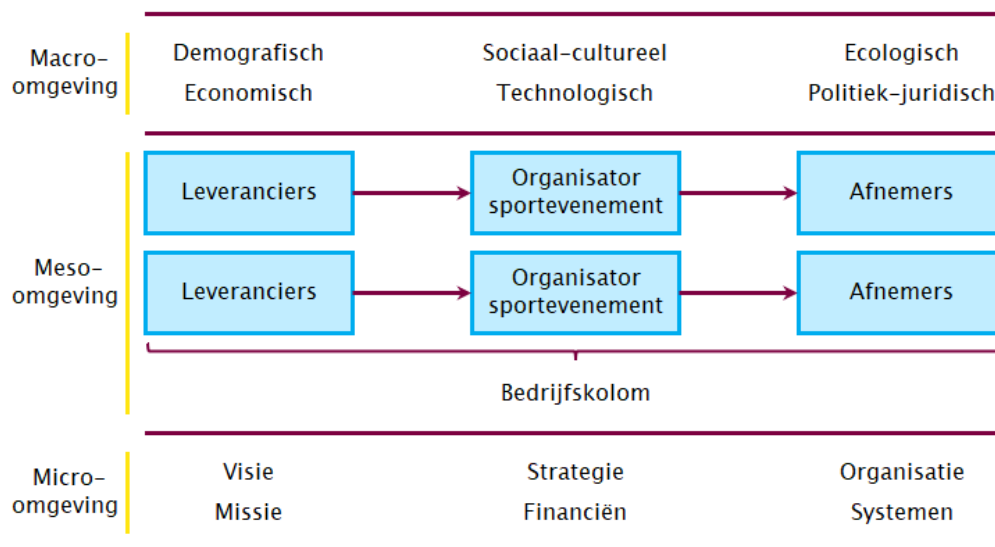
Macro-omgeving

Demografisch
Economisch

Sociaal-cultureel
Technologisch

Ecologisch
Politiek-juridisch

Meso-omgeving

Leveranciers

Organisator sportevenement

Afnemers

Leveranciers

Organisator sportevenement

Afnemers

Bedrijfskolom

Micro-omgeving

Visie
Missie

Strategie
Financiën

Organisatie
Systemen